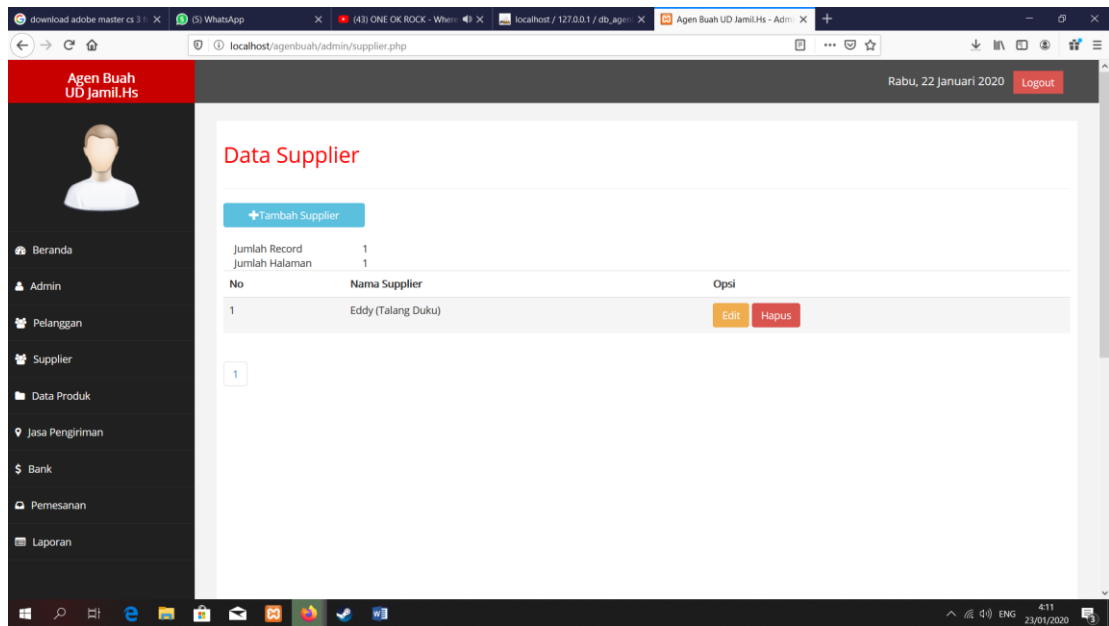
download adobe master cs 3 t ×
(5) WhatsApp ×
(43) ONE OK ROCK - Where ×
localhost / 127.0.0.1 / db_agen ×
Agen Buah UD Jamil.Hs - Adm ×
+

localhost/agenbuah/admin/supplier.php

Agen Buah UD Jamil.Hs

Rabu, 22 Januari 2020 Logout

Beranda
Admin
Pelanggan
Supplier
Data Produk
Jasa Pengiriman
Bank
Pemesanan
Laporan

Data Supplier

Tambah Supplier

Jumlah Record 1
Jumlah Halaman 1

| No | Nama Supplier | Opsi |
|---|---|---|
| 1 | Eddy (Talang Duku) | Edit Hapus |

1

ENG 4:11 23/01/2020